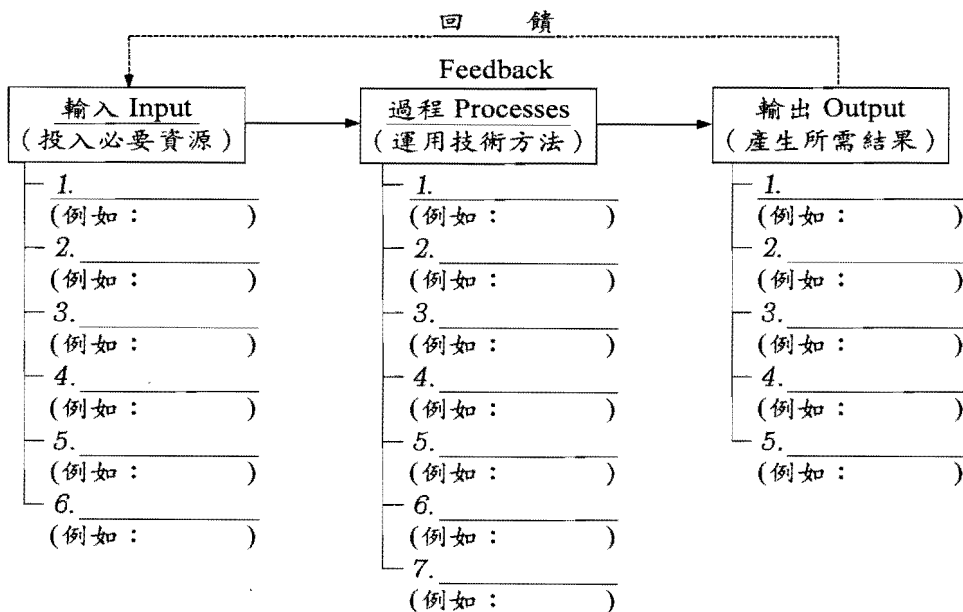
回 饋

Feedback

輸入 Input
（投入必要資源）

1. ____
（例如： ）
2. ____
（例如： ）
3. ____
（例如： ）
4. ____
（例如： ）
5. ____
（例如： ）
6. ____
（例如： ）

過程 Processes
（運用技術方法）

1. ____
（例如： ）
2. ____
（例如： ）
3. ____
（例如： ）
4. ____
（例如： ）
5. ____
（例如： ）
6. ____
（例如： ）
7. ____
（例如： ）

輸出 Output
（產生所需結果）

1. ____
（例如： ）
2. ____
（例如： ）
3. ____
（例如： ）
4. ____
（例如： ）
5. ____
（例如： ）